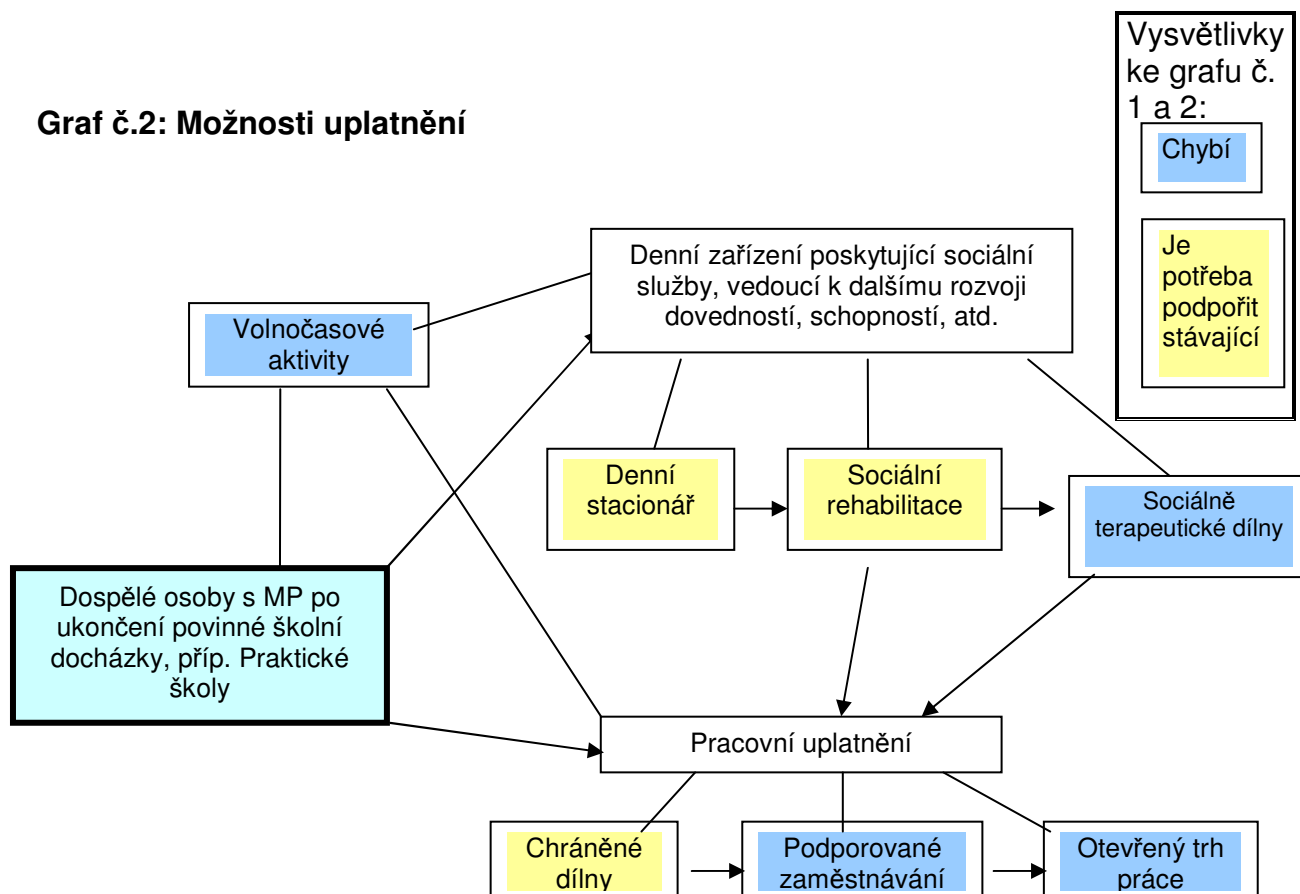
Vysvětlivky ke grafu č. 1 a 2:

Chybí

Je potřeba podpořit stávající

Graf č.2: Možnosti uplatnění

Denní zařízení poskytující sociální služby, vedoucí k dalšímu rozvoji dovedností, schopností, atd.

Volnočasové aktivity

Denní stacionář

Sociální rehabilitace

Sociálně terapeutické dílny

Dospělé osoby s MP po ukončení povinné školní docházky, příp. Praktické školy

Pracovní uplatnění

Chráněné dílny

Podporované zaměstnávání

Otevřený trh práce